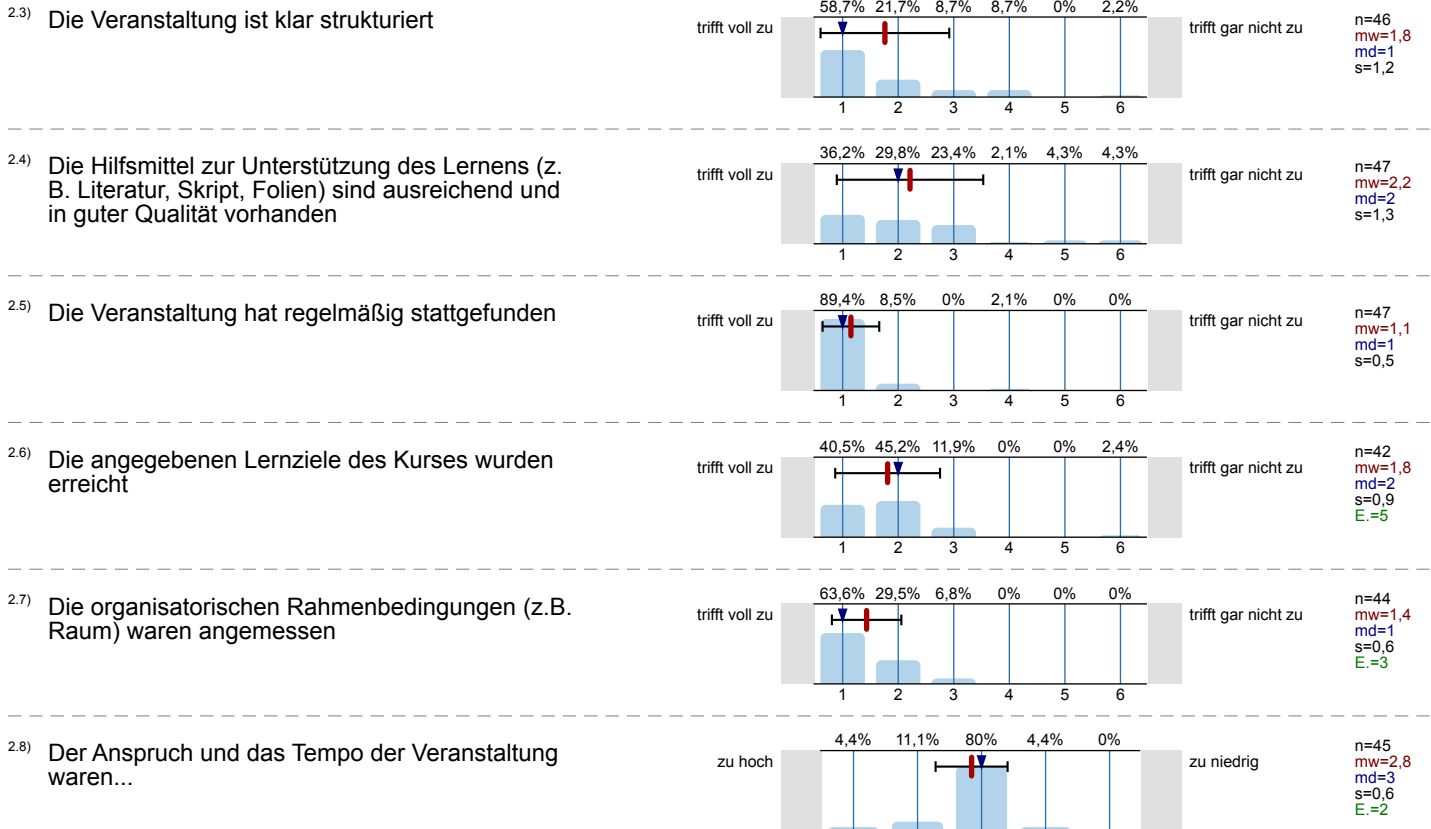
2.3) Die Veranstaltung ist klar strukturiert

58,7% 21,7% 8,7% 8,7% 0% 2,2%

trifft voll zu

1 2 3 4 5 6

trifft gar nicht zu

n=46
mw=1,8
md=1
s=1,2

2.4) Die Hilfsmittel zur Unterstützung des Lernens (z. B. Literatur, Skript, Folien) sind ausreichend und in guter Qualität vorhanden

36,2% 29,8% 23,4% 2,1% 4,3% 4,3%

trifft voll zu

1 2 3 4 5 6

trifft gar nicht zu

n=47
mw=2,2
md=2
s=1,3

2.5) Die Veranstaltung hat regelmäßig stattgefunden

89,4% 8,5% 0% 2,1% 0% 0%

trifft voll zu

1 2 3 4 5 6

trifft gar nicht zu

n=47
mw=1,1
md=1
s=0,5

2.6) Die angegebenen Lernziele des Kurses wurden erreicht

40,5% 45,2% 11,9% 0% 0% 2,4%

trifft voll zu

1 2 3 4 5 6

trifft gar nicht zu

n=42
mw=1,8
md=2
s=0,9
E.=5

2.7) Die organisatorischen Rahmenbedingungen (z.B. Raum) waren angemessen

63,6% 29,5% 6,8% 0% 0% 0%

trifft voll zu

1 2 3 4 5 6

trifft gar nicht zu

n=44
mw=1,4
md=1
s=0,6
E.=3

2.8) Der Anspruch und das Tempo der Veranstaltung waren...

4,4% 11,1% 80% 4,4% 0%

zu hoch

zu niedrig

n=45
mw=2,8
md=3
s=0,6
E.=2